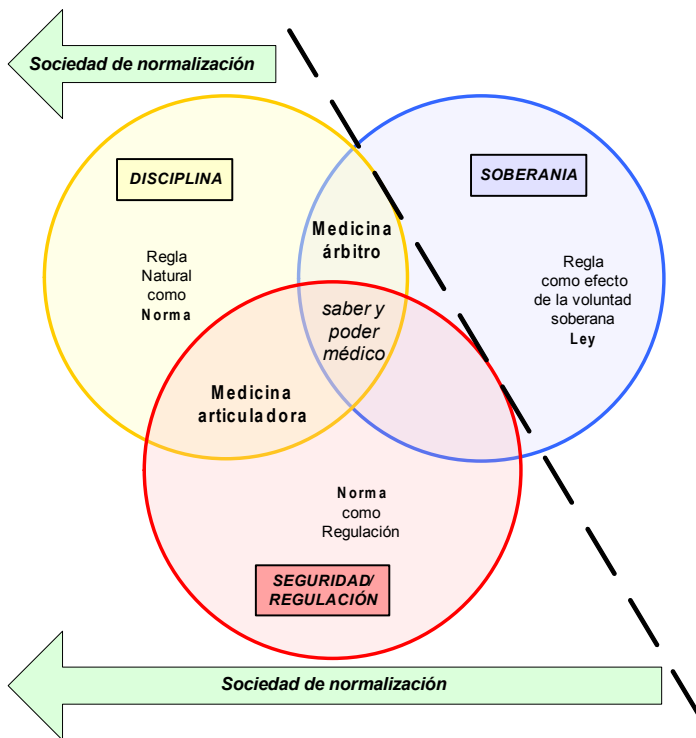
Sociedad de normalización

DISCIPLINA

Regla Natural como Norma

SOBERANIA

Regla como efecto de la voluntad soberana Ley

Medicina árbitro

saber y poder médico

Medicina articuladora

Norma como Regulación

SEGURIDAD/ REGULACIÓN

Sociedad de normalización